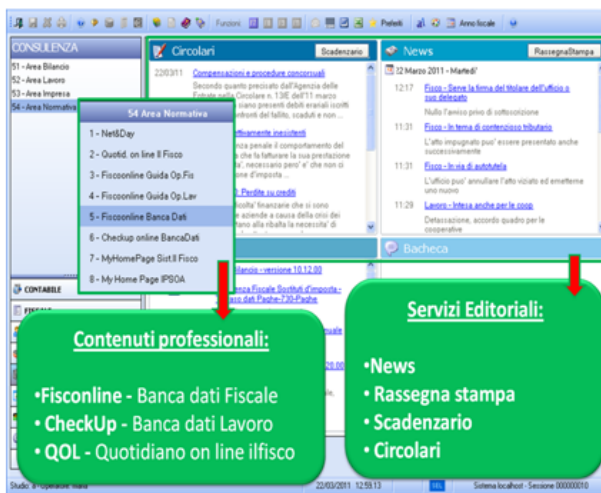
Funzioni Preferiti Anno fiscale

CONSULENZA
51 - Area Bilancio
52 - Area Lavoro
53 - Area Impresa
54 - Area Normativa

54 Area Normativa
1 - Net&Day
2 - Quotid. on line Il Fisco
3 - Fiscoonline Guida Op.Fis
4 - Fiscoonline Guida Op.Lav
5 - Fiscoonline Banca Dati
6 - Checkup online BancaDati
7 - MyHomePage Sist.Il Fisco
8 - My Home Page IPSOA

CONTABILE
FISCALE

Circolari
Scadenzario
22/03/11
Compensazioni e procedure concorsuali
Secondo quanto precisato dall'Agenzia delle Entrate nella Circolare n. 13/E dell'11 marzo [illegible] siano presenti debiti erariali iscritti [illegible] fronti dell fallito, scaduti e non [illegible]
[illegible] ottivamente insistenti
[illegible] enza penale il comportamento del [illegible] che fa fatturare la sua prestazione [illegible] necessario pero' e' che non ci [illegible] imposta
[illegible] Perdite su crediti
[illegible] coltà finanziarie che si sono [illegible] aziende a causa della crisi dei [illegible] alla ribalta la necessita' di
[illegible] ilancio - versione 10.12.00
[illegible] Fiscale Sostituti d'imposta - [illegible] sio dati Paghe-730-Paghe

News
RassegnaStampa
22 Marzo 2011 - Martedi'
12:17 Fisco - Serve la firma del titolare dell'ufficio o suo delegato
Nullo l'avviso privo di sottoscrizione
11:31 Fisco - In tema di contenzioso tributario
L'atto impugnato puo' essere presentato anche successivamente
11:31 Fisco - In via di autotutela
L'ufficio puo' annullare l'atto viziato ed emetterne uno nuovo
11:29 Lavoro - Intesa anche per le coop
Detassazione, accordo quadro per le cooperative

Bacheca

Contenuti professionali:
•Fisconline - Banca dati Fiscale
• CheckUp - Banca dati Lavoro
• QOL - Quotidiano on line ilfisco

Servizi Editoriali:
•News
• Rassegna stampa
• Scadenzario
• Circolari

Studio: a - Operatore: Mana
22/03/2011 12:53:13
Sistema localhost - Sessione 00000010